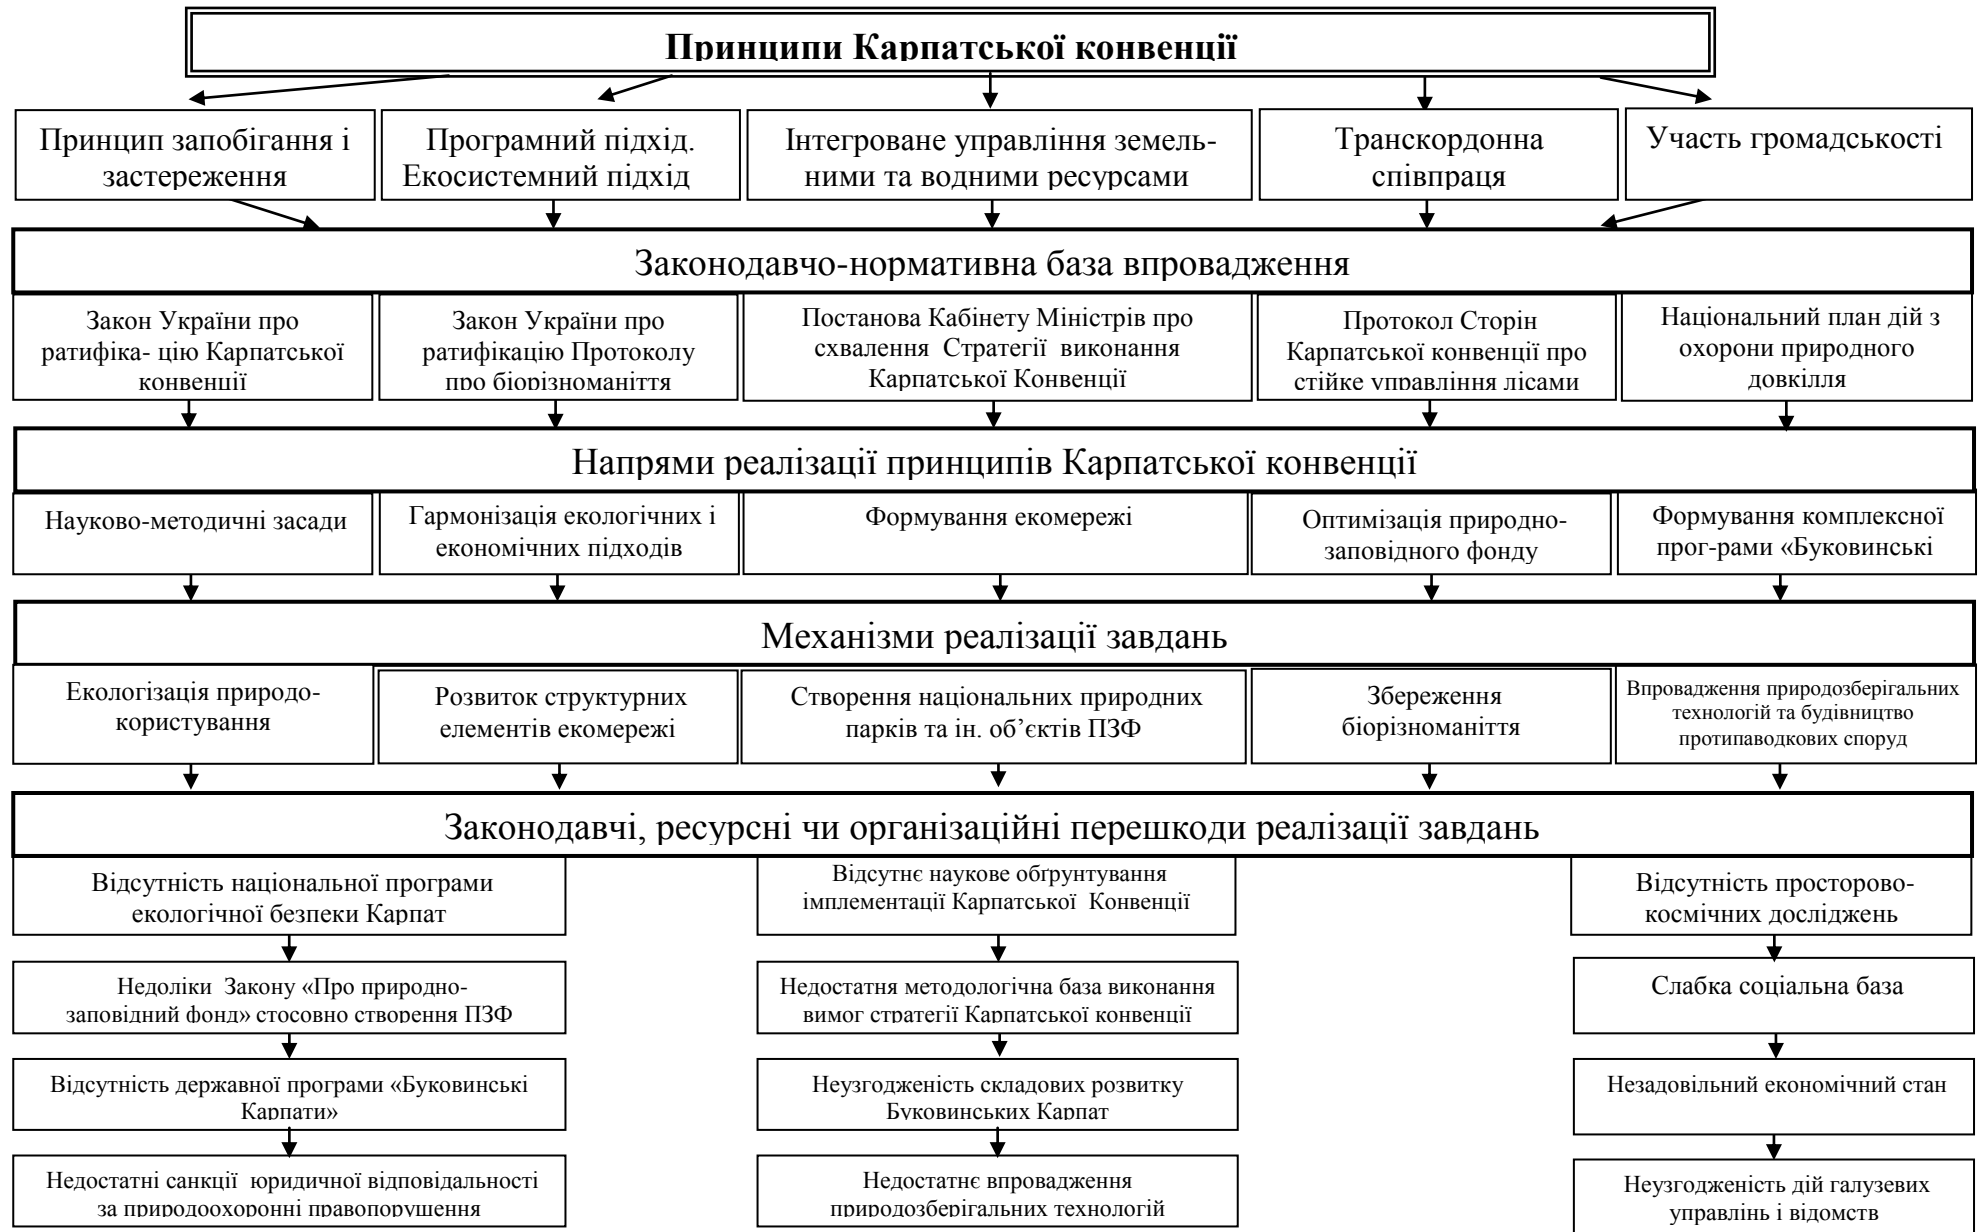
Принципи Карпатської конвенції

Принцип запобігання і застереження

Програмний підхід. Екосистемний підхід

Інтегроване управління земельними та водними ресурсами

Транскордонна співпраця

Участь громадськості

Законодавчо-нормативна база впровадження

Закон України про ратифіка- цію Карпатської конвенції

Закон України про ратифікацію Протоколу про біорізноманіття

Постанова Кабінету Міністрів про схвалення Стратегії виконання Карпатської Конвенції

Протокол Сторін Карпатської конвенції про стійке управління лісами

Національний план дій з охорони природного довкілля

Напрями реалізації принципів Карпатської конвенції

Науково-методичні засади

Гармонізація екологічних і економічних підходів

Формування екомережі

Оптимізація природно-заповідного фонду

Формування комплексної прог-рами «Буковинські

Механізми реалізації завдань

Екологізація природокористування

Розвиток структурних елементів екомережі

Створення національних природних парків та ін. об'єктів ПЗФ

Збереження біорізноманіття

Впровадження природозберігальних технологій та будівництво протипаводкових споруд

Законодавчі, ресурсні чи організаційні перешкоди реалізації завдань

Відсутність національної програми екологічної безпеки Карпат

Недоліки Закону «Про природно-заповідний фонд» стосовно створення ПЗФ

Відсутність державної програми «Буковинські Карпати»

Недостатні санкції юридичної відповідальності за природоохоронні правопорушення

Відсутнє наукове обгрунтування імплементації Карпатської Конвенції

Недостатня методологічна база виконання вимог стратегії Карпатської конвенції

Неузгодженість складових розвитку Буковинських Карпат

Недостатнє впровадження природозберігальних технологій

Відсутність просторово-космічних досліджень

Слабка соціальна база

Незадовільний економічний стан

Неузгодженість дій галузевих управлінь і відомств